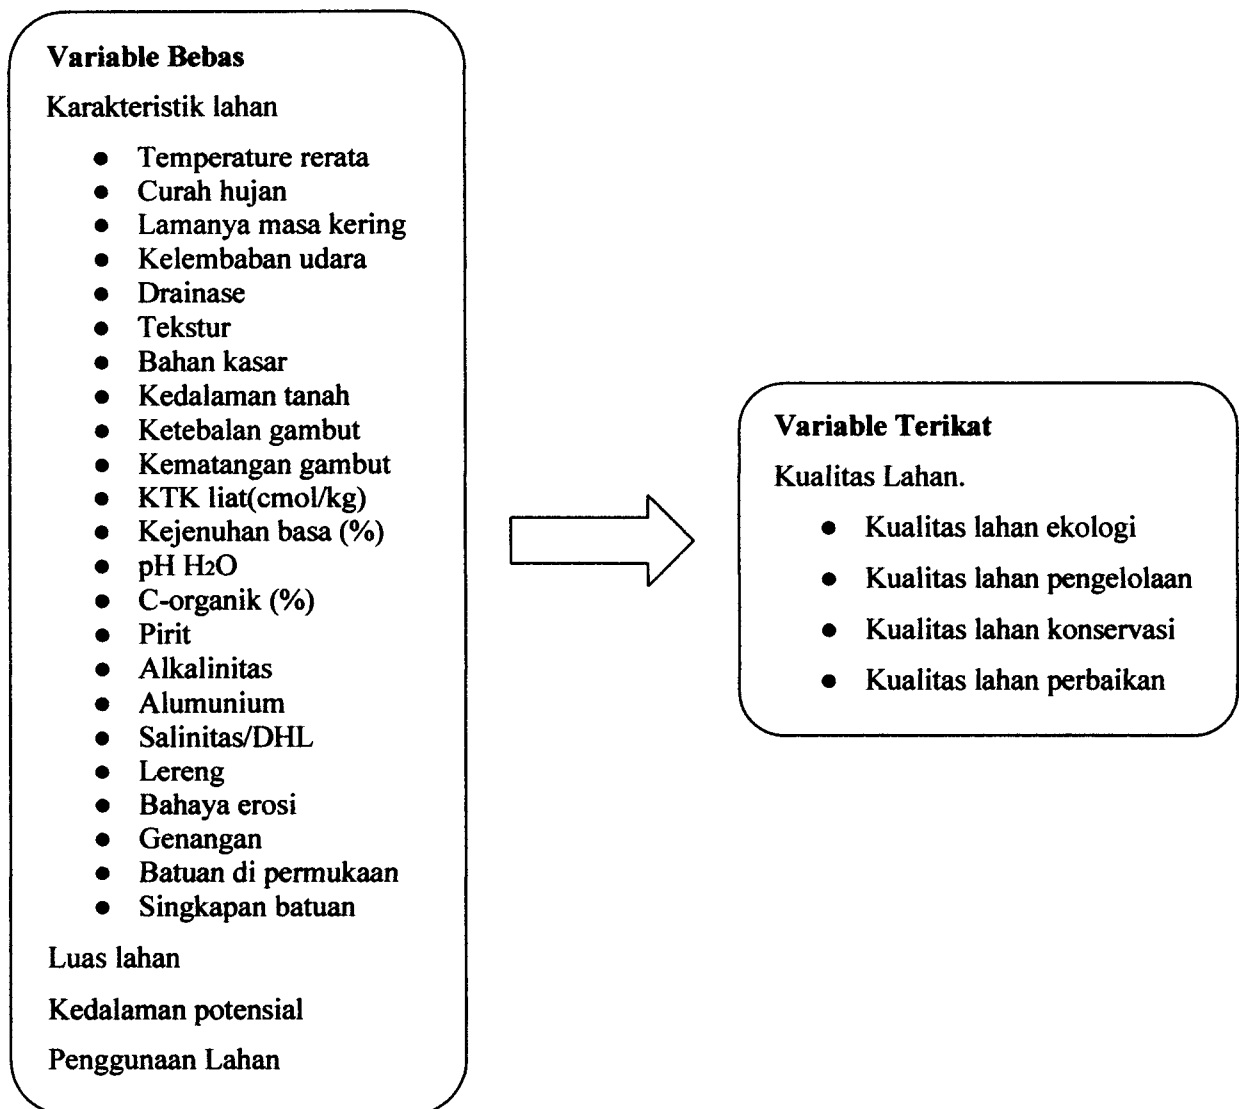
**Variable Bebas**

Karakteristik lahan

- Temperature rerata
- Curah hujan
- Lamanya masa kering
- Kelembaban udara
- Drainase
- Tekstur
- Bahan kasar
- Kedalaman tanah
- Ketebalan gambut
- Kematangan gambut
- KTK liat(cmol/kg)
- Kejenuhan basa (%)
- pH $H_2O$
- C-organik (%)
- Pirit
- Alkalinitas
- Alumunium
- Salinitas/DHL
- Lereng
- Bahaya erosi
- Genangan
- Batuan di permukaan
- Singkapan batuan

Luas lahan

Kedalaman potensial

Penggunaan Lahan

**Variable Terikat**

Kualitas Lahan.

- Kualitas lahan ekologi
- Kualitas lahan pengelolaan
- Kualitas lahan konservasi
- Kualitas lahan perbaikan